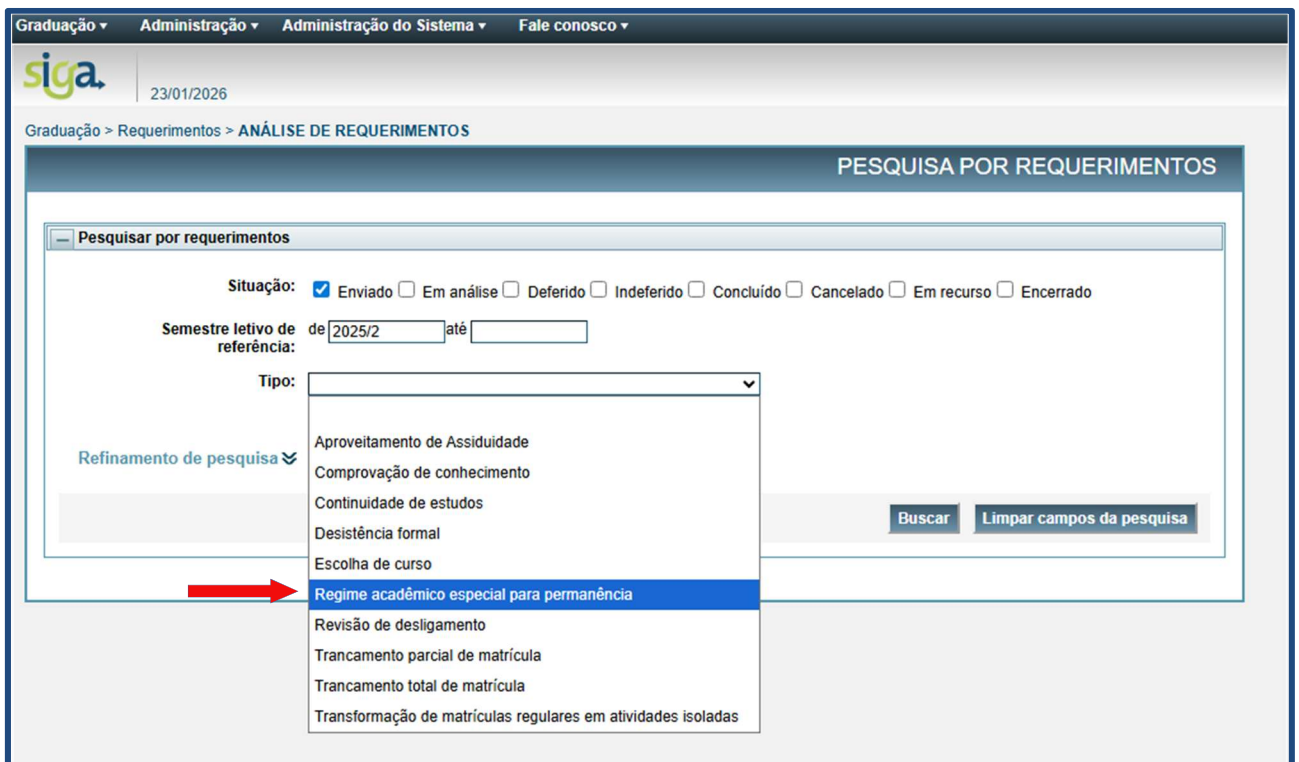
Graduação ▾ Administração ▾ Administração do Sistema ▾ Fale conosco ▾

siga

23/01/2026

Graduação > Requerimentos > ANÁLISE DE REQUERIMENTOS

PESQUISA POR REQUERIMENTOS

— Pesquisar por requerimentos

Situação: ☑ Enviado ☐ Em análise ☐ Deferido ☐ Indeferido ☐ Concluído ☐ Cancelado ☐ Em recurso ☐ Encerrado

Semestre letivo de referência: de 2025/2 até

Tipo:

Refinamento de pesquisa

Aproveitamento de Assiduidade
Comprovação de conhecimento
Continuidade de estudos
Desistência formal
Escolha de curso
Regime acadêmico especial para permanência
Revisão de desligamento
Trancamento parcial de matrícula
Trancamento total de matrícula
Transformação de matrículas regulares em atividades isoladas

Buscar Limpar campos da pesquisa